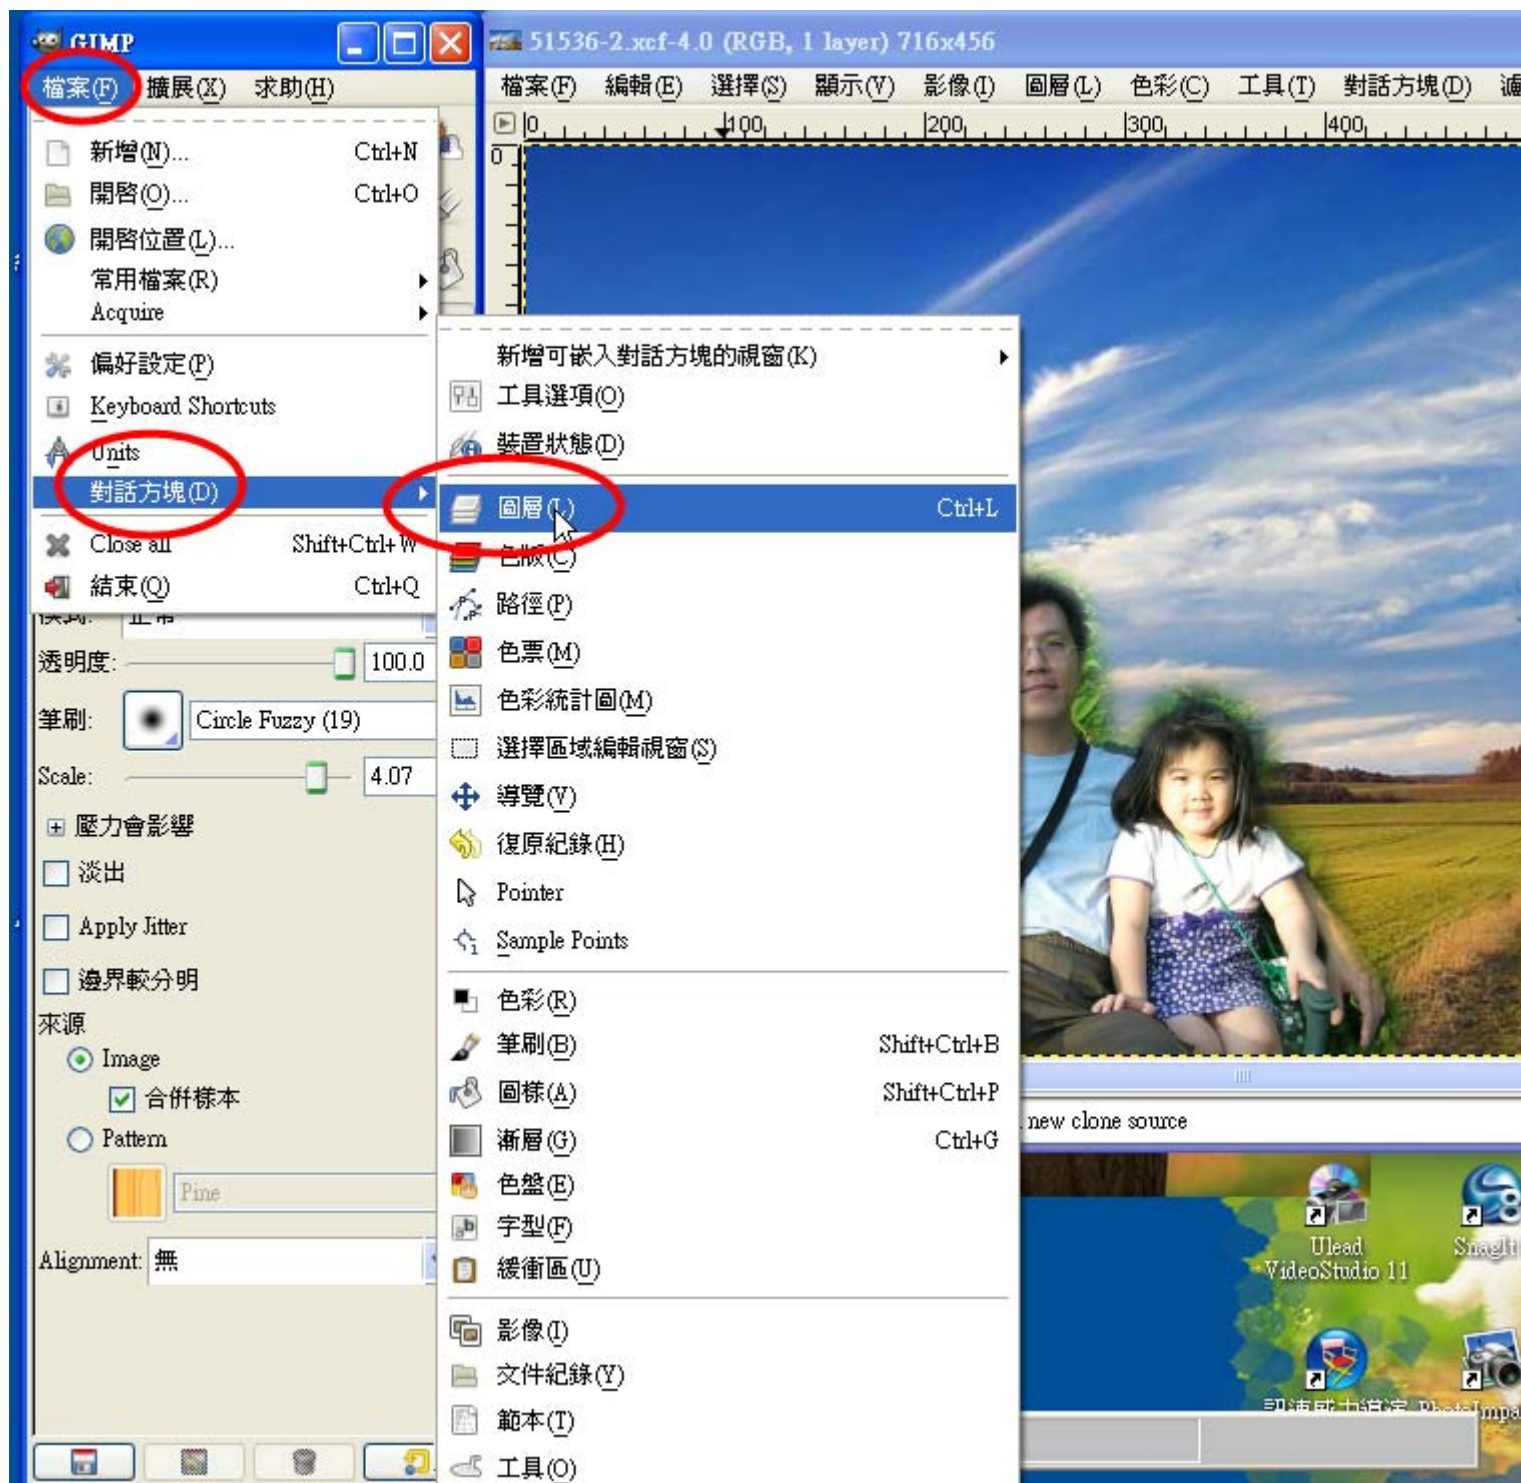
GIMP
檔案(F) 擴展(X) 求助(H)

新增(N)... Ctrl+N
開啓(O)... Ctrl+O
開啓位置(L)...
常用檔案(R)
Acquire
偏好設定(P)
Keyboard Shortcuts
Units
對話方塊(D)
Close all Shift+Ctrl+W
結束(Q) Ctrl+Q

透明度: 100.0
筆刷: Circle Fuzzy (19)
Scale: 4.07
壓力會影響
淡出
Apply Jitter
邊界較分明
來源
Image
合併樣本
Pattern
Pine
Alignment: 無

51536-2.xcf-4.0 (RGB, 1 layer) 716x456
檔案(F) 編輯(E) 選擇(S) 顯示(V) 影像(I) 圖層(L) 色彩(C) 工具(T) 對話方塊(D) 濾
0 100 200 300 400

新增可嵌入對話方塊的視窗(K)
工具選項(O)
裝置狀態(D)
圖層(L) Ctrl+L
色版(C)
路徑(P)
色票(M)
色彩統計圖(M)
選擇區域編輯視窗(S)
導覽(V)
復原紀錄(H)
Pointer
Sample Points
色彩(R)
筆刷(B) Shift+Ctrl+B
圖樣(A) Shift+Ctrl+P
漸層(G) Ctrl+G
色盤(E)
字型(F)
緩衝區(U)
影像(I)
文件紀錄(Y)
範本(T)
工具(O)

new clone source
Ulead VideoStudio 11
SnagIt
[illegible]